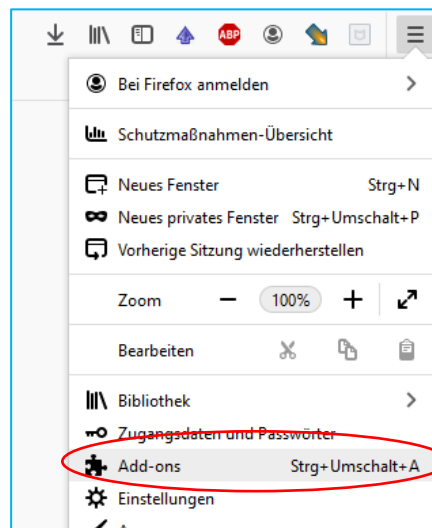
ABP

Bei Firefox anmelden

Schutzmaßnahmen-Übersicht

Neues Fenster Strg+N

Neues privates Fenster Strg+Umschalt+P

Vorherige Sitzung wiederherstellen

Zoom − 100% +

Bearbeiten

Bibliothek

Zugangsdaten und Passwörter

Add-ons Strg+Umschalt+A

Einstellungen

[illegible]